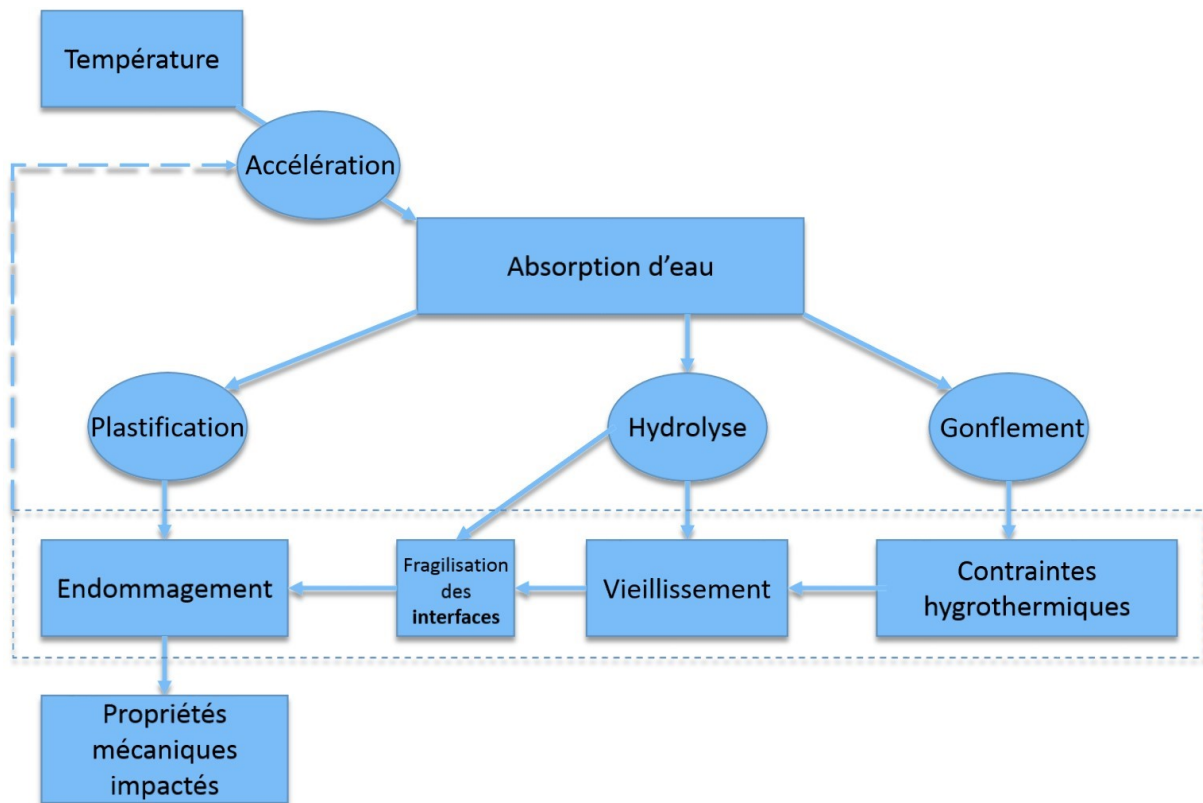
Température

Accélération

Absorption d’eau

Plastification

Hydrolyse

Gonflement

Endommagement

Fragilisation des **interfaces**

Vieillissement

Contraintes hygrothermiques

Propriétés mécaniques impactés